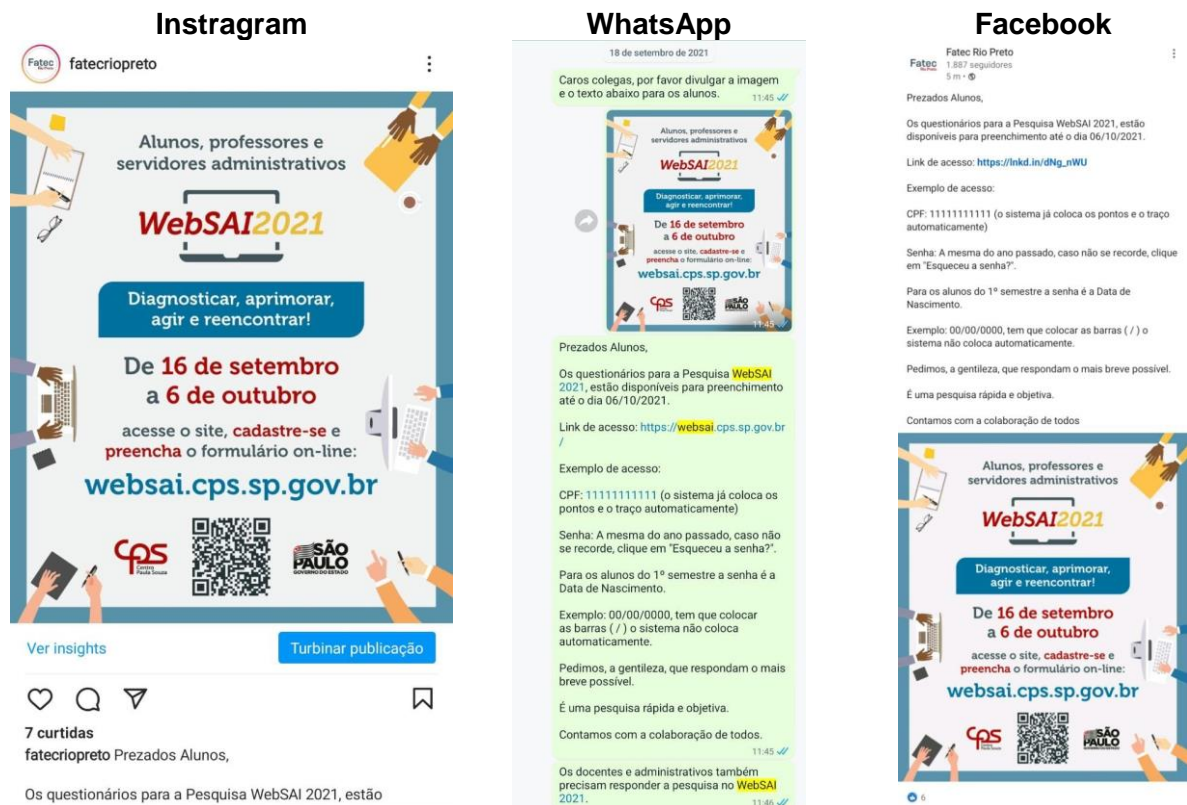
Instragram

fatecriopreto

Alunos, professores e servidores administrativos

WebSAI2021

Diagnosticar, aprimorar, agir e reencontrar!

De 16 de setembro a 6 de outubro

acesse o site, cadastre-se e preencha o formulário on-line:

websai.cps.sp.gov.br

CPS Centro Paula Souza

SÃO PAULO GOVERNO DO ESTADO

Ver insights

Turbinar publicação

7 curtidas

fatecriopreto Prezados Alunos,

Os questionários para a Pesquisa WebSAI 2021, estão

WhatsApp

18 de setembro de 2021

Caros colegas, por favor divulgar a imagem e o texto abaixo para os alunos. 11:45

Alunos, professores e servidores administrativos

WebSAI2021

Diagnosticar, aprimorar, agir e reencontrar!

De 16 de setembro a 6 de outubro

acesse o site, cadastre-se e preencha o formulário on-line:

websai.cps.sp.gov.br

11:45

Prezados Alunos,

Os questionários para a Pesquisa WebSAI 2021, estão disponíveis para preenchimento até o dia 06/10/2021.

Link de acesso: https://websai.cps.sp.gov.br/

Exemplo de acesso:

CPF: 11111111111 (o sistema já coloca os pontos e o traço automaticamente)

Senha: A mesma do ano passado, caso não se recorde, clique em "Esqueceu a senha?".

Para os alunos do 1º semestre a senha é a Data de Nascimento.

Exemplo: 00/00/0000, tem que colocar as barras ( / ) o sistema não coloca automaticamente.

Pedimos, a gentileza, que respondam o mais breve possível.

É uma pesquisa rápida e objetiva.

Contamos com a colaboração de todos. 11:45

Os docentes e administrativos também precisam responder a pesquisa no WebSAI 2021. 11:46

Facebook

Fatec Rio Preto
1.887 seguidores
5 m ·

Prezados Alunos,

Os questionários para a Pesquisa WebSAI 2021, estão disponíveis para preenchimento até o dia 06/10/2021.

Link de acesso: https://lnkd.in/dNg_nWU

Exemplo de acesso:

CPF: 11111111111 (o sistema já coloca os pontos e o traço automaticamente)

Senha: A mesma do ano passado, caso não se recorde, clique em "Esqueceu a senha?".

Para os alunos do 1º semestre a senha é a Data de Nascimento.

Exemplo: 00/00/0000, tem que colocar as barras ( / ) o sistema não coloca automaticamente.

Pedimos, a gentileza, que respondam o mais breve possível.

É uma pesquisa rápida e objetiva.

Contamos com a colaboração de todos

Alunos, professores e servidores administrativos

WebSAI2021

Diagnosticar, aprimorar, agir e reencontrar!

De 16 de setembro a 6 de outubro

acesse o site, cadastre-se e preencha o formulário on-line:

websai.cps.sp.gov.br

CPS

SÃO PAULO

6